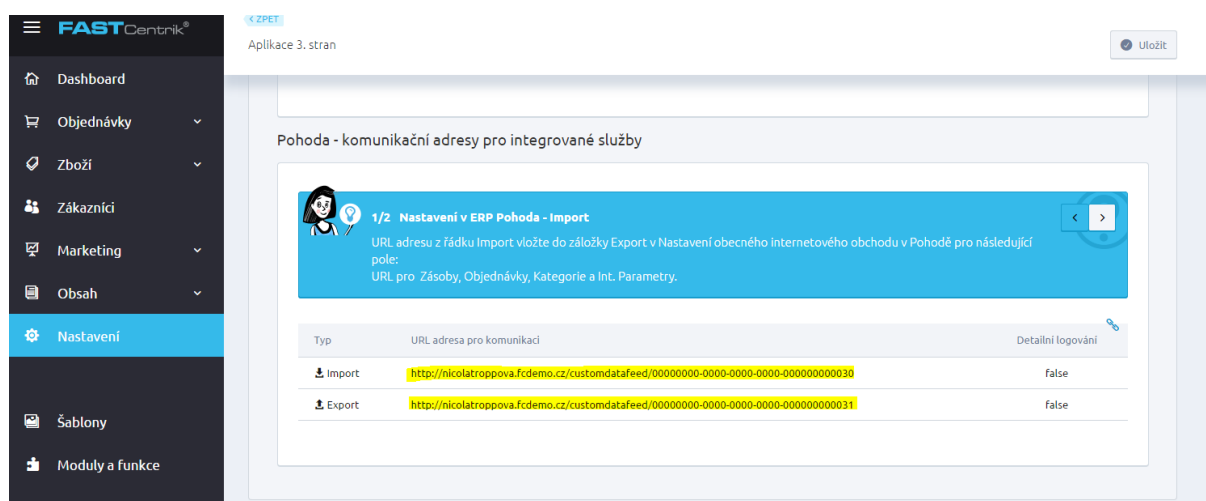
FASTCentrik®

Dashboard

Objednávky

Zboží

Zákazníci

Marketing

Obsah

Nastavení

Šablony

Moduly a funkce

‹ ZPET

Aplikace 3. stran

Uložit

Pohoda - komunikační adresy pro integrované služby

1/2 Nastavení v ERP Pohoda - Import

URL adresu z řádku Import vložte do záložky Export v Nastavení obecného internetového obchodu v Pohodě pro následující pole:
URL pro Zásoby, Objednávky, Kategorie a Int. Parametry.

| Typ | URL adresa pro komunikaci | Detailní logování |
|---|---|---|
| Import | http://nicolatroppova.fcdemo.cz/customdatafeed/00000000-0000-0000-0000-000000000030 | false |
| Export | http://nicolatroppova.fcdemo.cz/customdatafeed/00000000-0000-0000-0000-000000000031 | false |